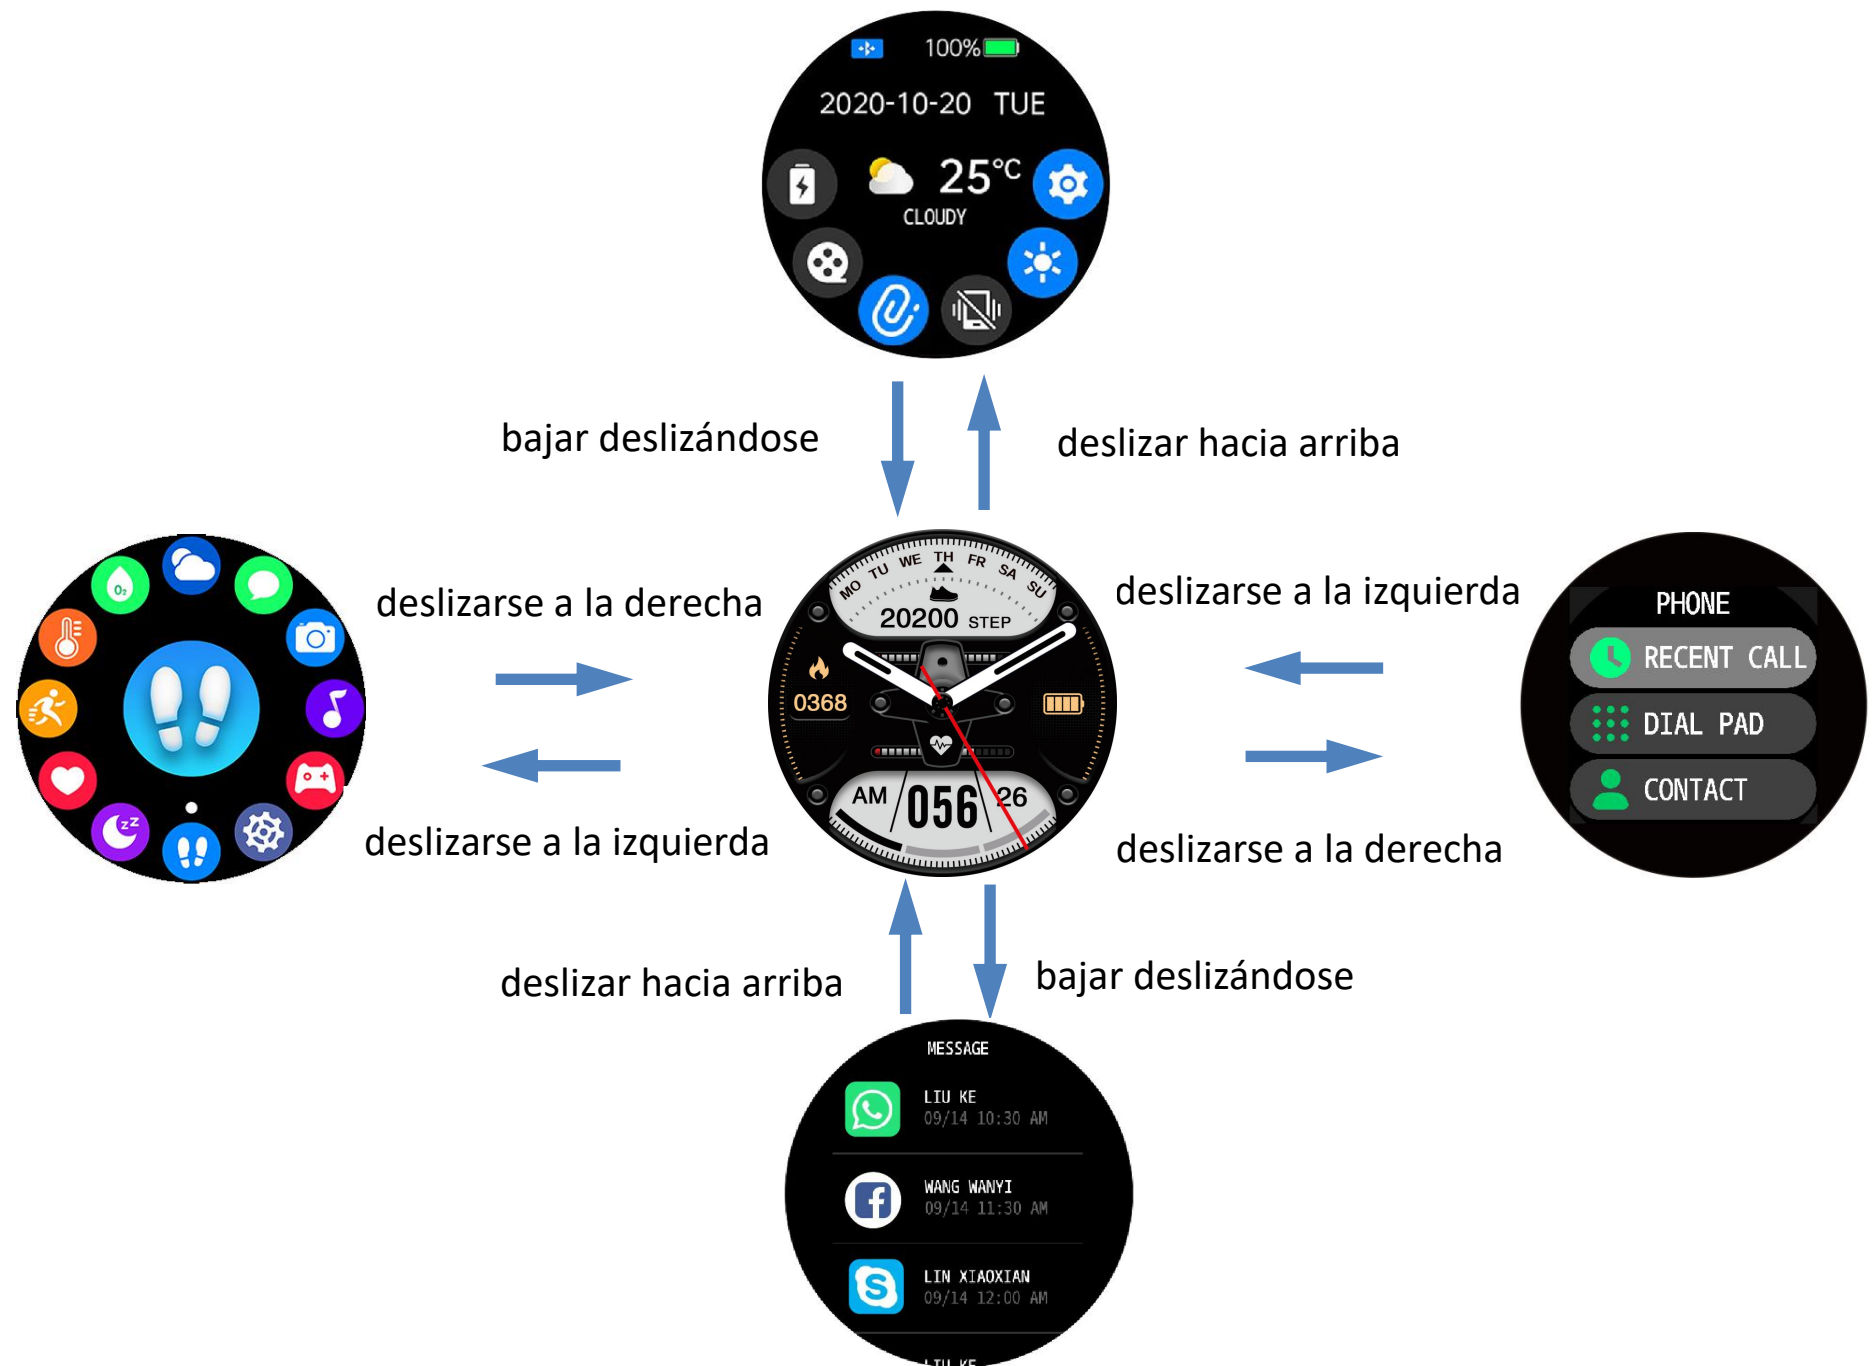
100%

2020-10-20 TUE

25°C

CLOUDY

bajar deslizándose

deslizar hacia arriba

deslizarse a la derecha

deslizarse a la izquierda

MO TU WE TH FR SA SU

20200 STEP

0368

AM 056 26

PHONE

RECENT CALL

DIAL PAD

CONTACT

deslizarse a la izquierda

deslizarse a la derecha

deslizar hacia arriba

bajar deslizándose

MESSAGE

LIU KE
09/14 10:30 AM

WANG WANYI
09/14 11:30 AM

LIN XIAOXIAN
09/14 12:00 AM

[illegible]